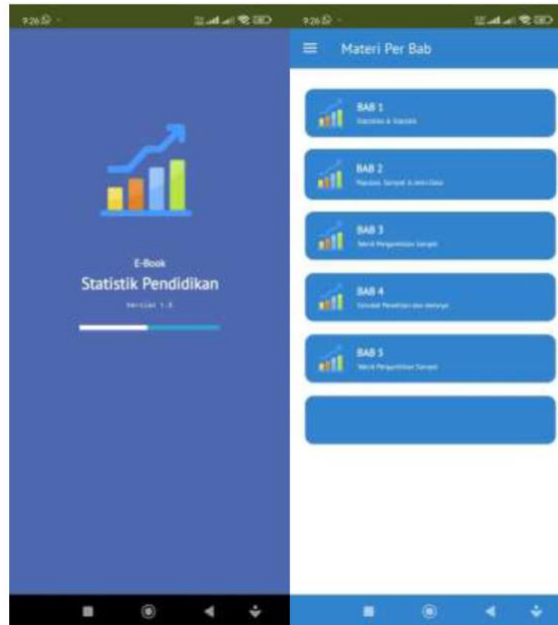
9:26

E-Book
Statistik Pendidikan
Version 1.0

9:26

Materi Per Bab

BAB 1
Statistika & Statistik

BAB 2
Populasi, Sampel & Jenis Data

BAB 3
Teknik Pengambilan Sampel

BAB 4
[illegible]

BAB 5
Teknik Pengambilan Sampel